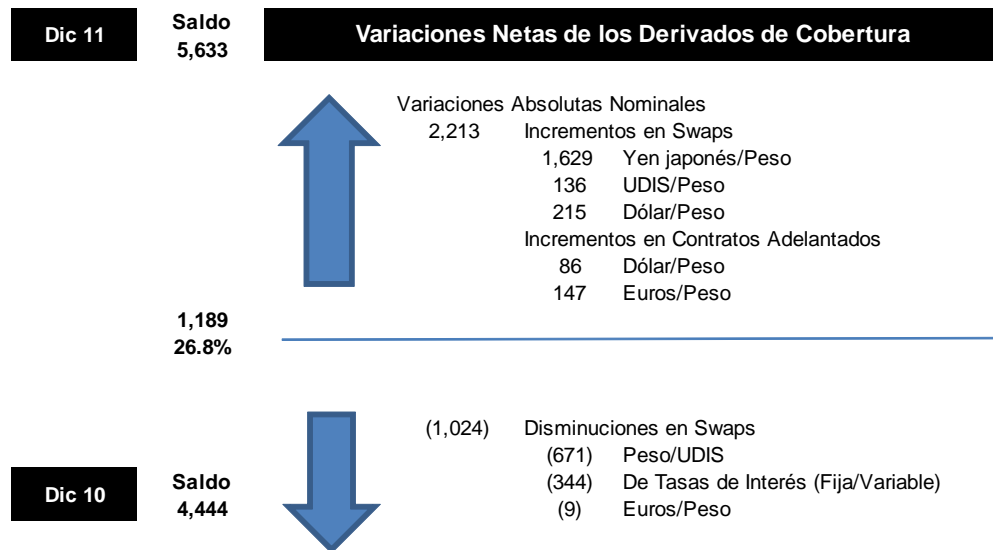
Dic 11

Saldo
5,633

Variaciones Netas de los Derivados de Cobertura

Variaciones Absolutas Nominales
2,213 Incrementos en Swaps
1,629 Yen japonés/Peso
136 UDIS/Peso
215 Dólar/Peso
Incrementos en Contratos Adelantados
86 Dólar/Peso
147 Euros/Peso

1,189
26.8%

(1,024) Disminuciones en Swaps
(671) Peso/UDIS
(344) De Tasas de Interés (Fija/Variable)
(9) Euros/Peso

Dic 10

Saldo
4,444